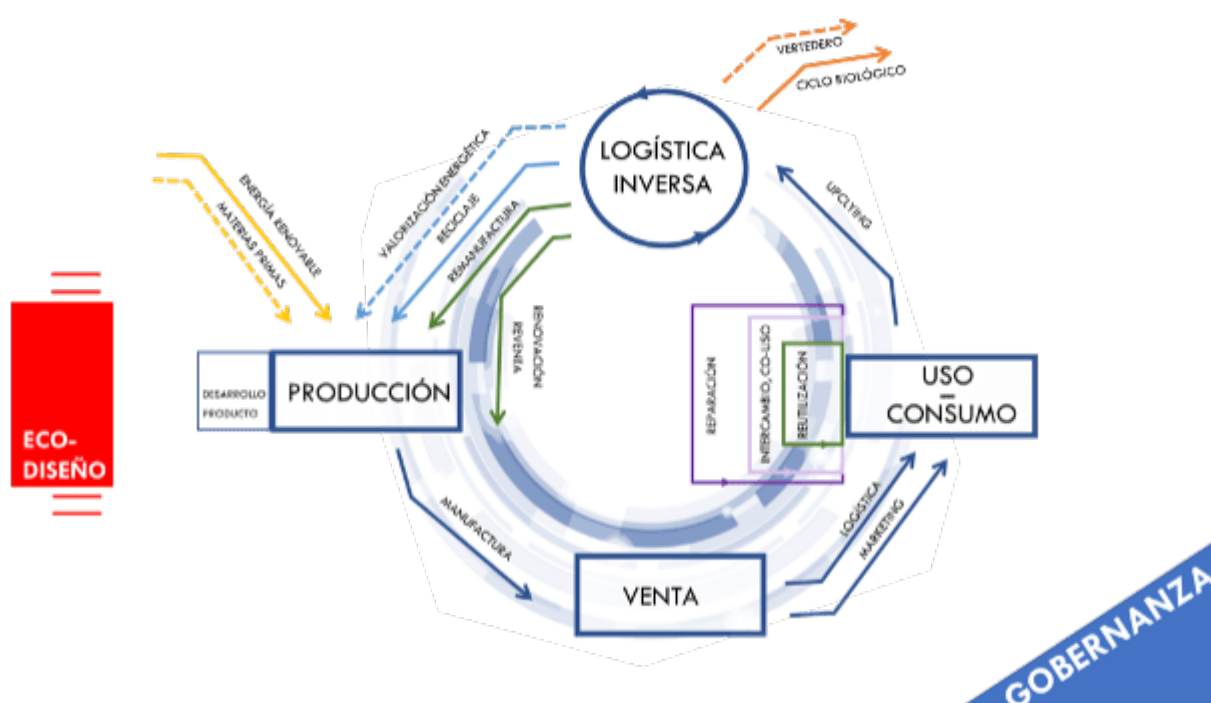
VERTEDERO
CICLO BIOLÓGICO
LOGÍSTICA INVERSA
UPCYCLING
ENERGÍA RENOVABLE
MATERIAS PRIMAS
VALORIZACIÓN ENERGÉTICA
RECICLAJE
REMANUFACTURA
RENOVACIÓN
REVENTA
ECO-DISEÑO
DESARROLLO PRODUCTO
PRODUCCIÓN
REPARACIÓN
INTERCAMBIO, CO-USO
REUTILIZACIÓN
USO – CONSUMO
MANUFACTURA
LOGÍSTICA
MARKETING
VENTA
GOBERNANZA